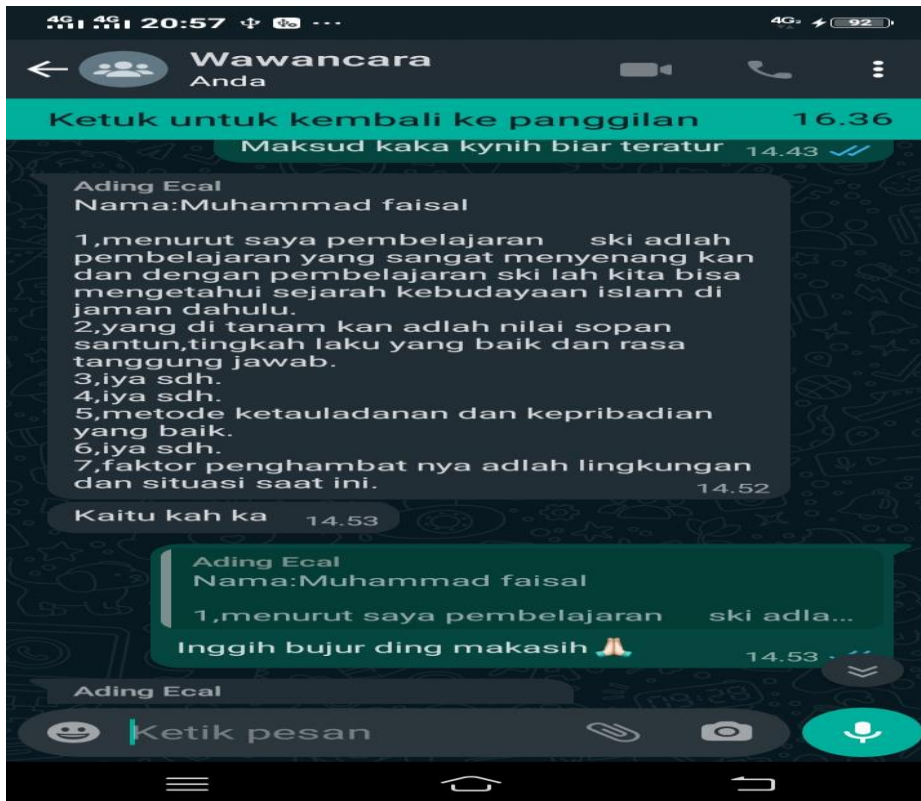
4G 4G 20:57 ···
4G 92

Wawancara
Anda

Ketuk untuk kembali ke panggilan 16.36

Maksud kaka kynih biar teratur 14.43

Ading Ecal
Nama:Muhammad faisal

1,menurut saya pembelajaran ski adlah pembelajaran yang sangat menyenang kan dan dengan pembelajaran ski lah kita bisa mengetahui sejarah kebudayaan islam di jaman dahulu.
2,yang di tanam kan adlah nilai sopan santun,tingkah laku yang baik dan rasa tanggung jawab.
3,iya sdh.
4,iya sdh.
5,metode ketauladanan dan kepribadian yang baik.
6,iya sdh.
7,faktor penghambat nya adlah lingkungan dan situasi saat ini. 14.52

Kaitu kah ka 14.53

Ading Ecal
Nama:Muhammad faisal

1,menurut saya pembelajaran ski adla...
Inggih bujur ding makasih 🙏 14.53

Ading Ecal

Ketik pesan